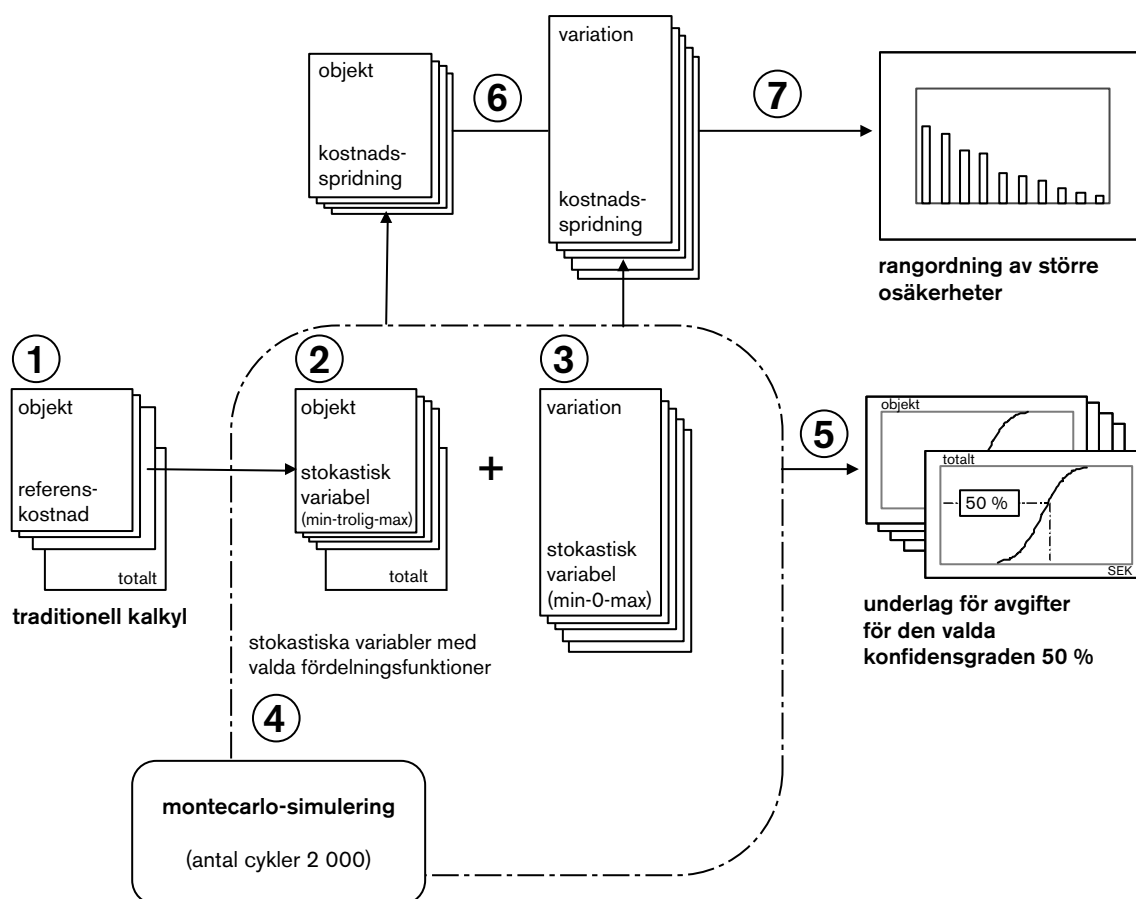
objekt

kostnadsspridning

6

variation

kostnadsspridning

7

rangordning av större osäkerheter

1

objekt

referenskostnad

totalt

traditionell kalkyl

2

objekt

stokastisk variabel
(min-trolig-max)

totalt

+

3

variation

stokastisk variabel
(min-0-max)

5

objekt

totalt

50 %

SEK

underlag för avgifter för den valda konfidensgraden 50 %

stokastiska variabler med valda fördelningsfunktioner

4

montecarlo-simulering

(antal cykler 2 000)